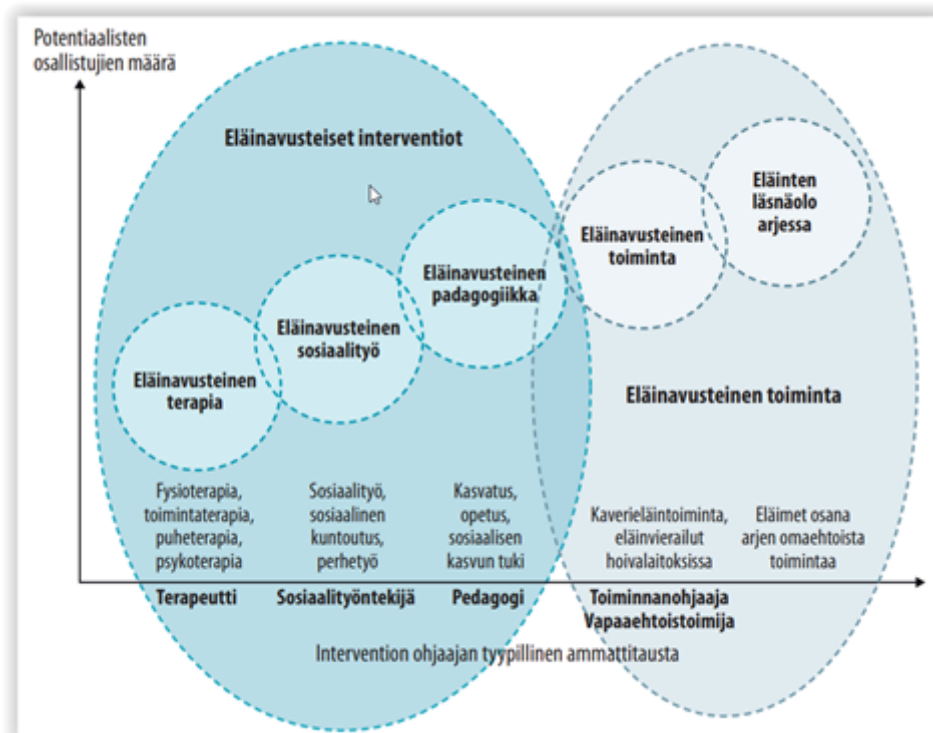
Potentiaalisten osallistujien määrä

Eläinavusteiset interventiot

Eläinten läsnäolo arjessa

Eläinavusteinen toiminta

Eläinavusteinen pedagogiikka

Eläinavusteinen sosiaalityö

Eläinavusteinen terapia

Eläinavusteinen toiminta

Fysioterapia, toimintaterapia, puheterapia, psykoterapia

Sosiaalityö, sosiaalinen kuntoutus, perhetyö

Kasvatus, opetus, sosiaalisen kasvun tuki

Kaverieläintoiminta, eläinvierailut hoivalaitoksissa

Eläimet osana arjen omaehtoista toimintaa

Terapeutti

Sosiaalityöntekijä

Pedagogi

Toiminnanohjaaja Vapaaehtoistoimija

Intervention ohjaajan tyypillinen ammattitausta